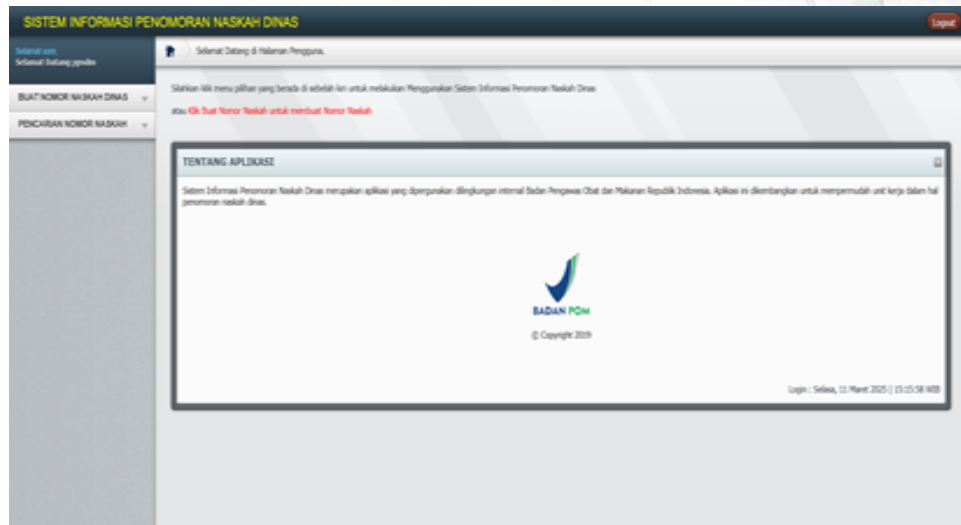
SISTEM INFORMASI PENOMORAN NASKAH DINAS

Logout

Selamat sore,
Selamat Datang ppnslre

Selamat Datang di Halaman Pengguna.

BUAT NOMOR NASKAH DINAS

PENCARIAN NOMOR NASKAH

Silahkan klik menu pilihan yang berada di sebelah kiri untuk melakukan Menggunakan Sistem Informasi Penomoran Naskah Dinas

atau Klik Buat Nomor Naskah untuk membuat Nomor Naskah

TENTANG APLIKASI

Sistem Informasi Penomoran Naskah Dinas merupakan aplikasi yang dipergunakan dilingkungan internal Badan Pengawas Obat dan Makanan Republik Indonesia. Aplikasi ini dikembangkan untuk mempermudah unit kerja dalam hal penomoran naskah dinas.

BADAN POM

© Copyright 2019

Login : Selasa, 11 Maret 2025 | 15:15:58 WIB